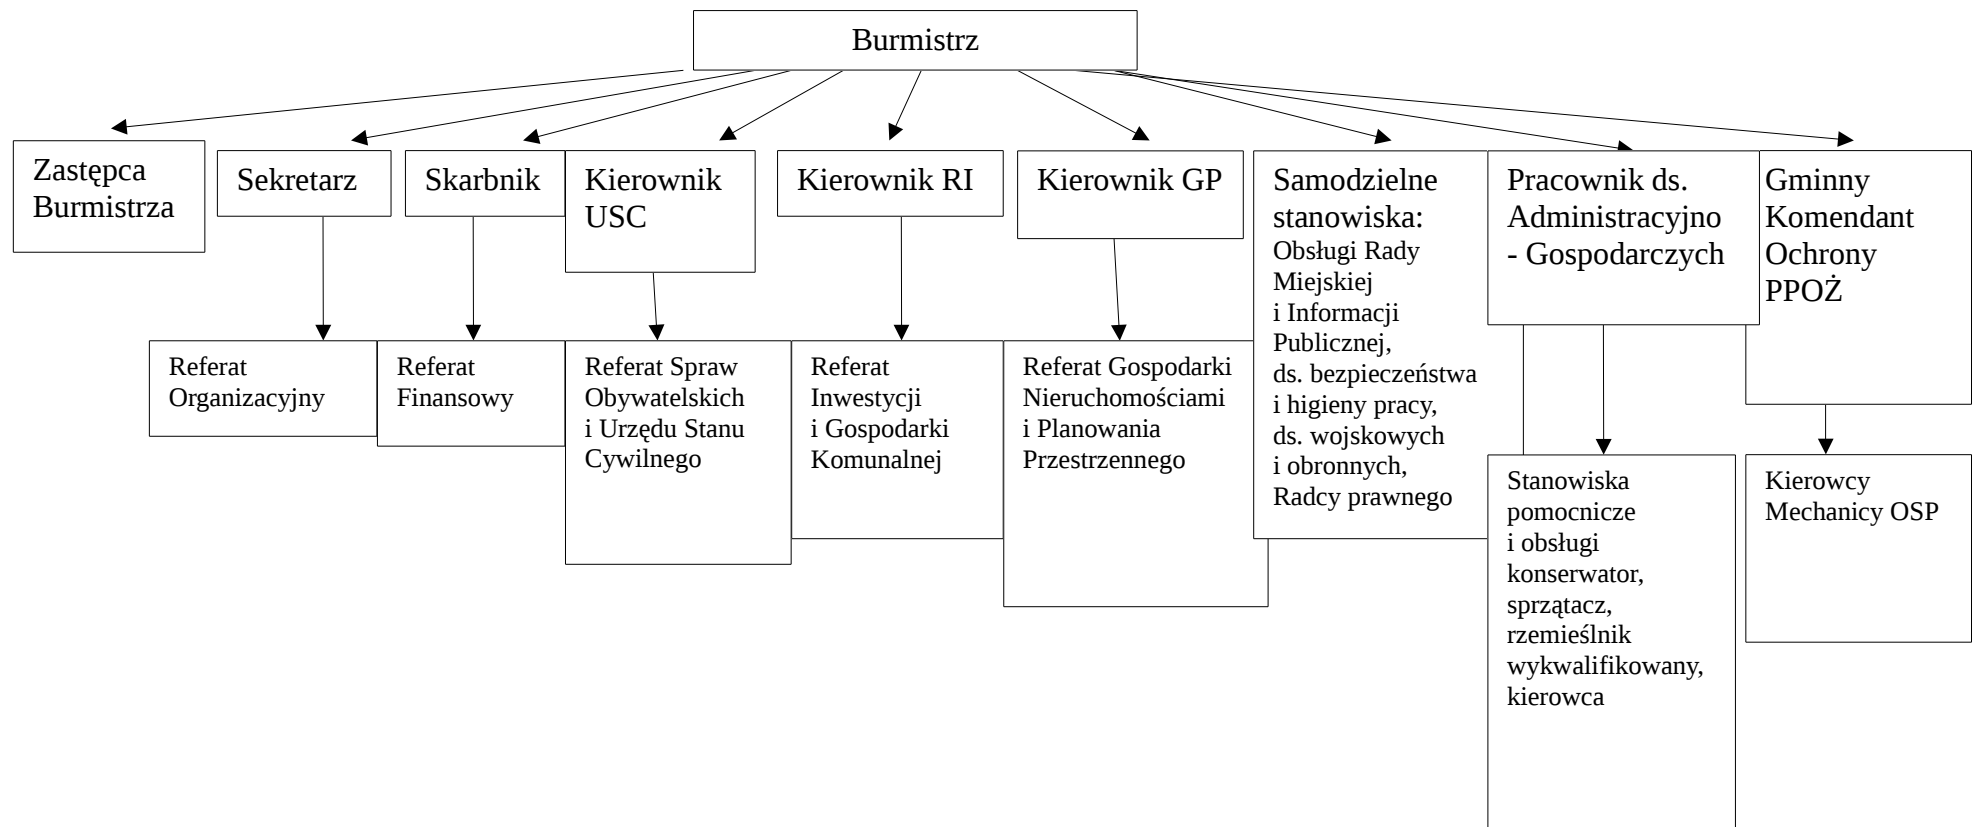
Burmistrz

Zastępca Burmistrza

Sekretarz

Skarbnik

Kierownik USC

Kierownik RI

Kierownik GP

Samodzielne stanowiska:
Obsługi Rady Miejskiej i Informacji Publicznej, ds. bezpieczeństwa i higieny pracy, ds. wojskowych i obronnych, Radcy prawnego

Pracownik ds. Administracyjno - Gospodarczych

Gminny Komendant Ochrony PPOŻ

Referat Organizacyjny

Referat Finansowy

Referat Spraw Obywatelskich i Urzędu Stanu Cywilnego

Referat Inwestycji i Gospodarki Komunalnej

Referat Gospodarki Nieruchomościami i Planowania Przestrzennego

Stanowiska pomocnicze i obsługi konserwator, sprzątacz, rzemieślnik wykwalifikowany, kierowca

Kierowcy Mechanicy OSP